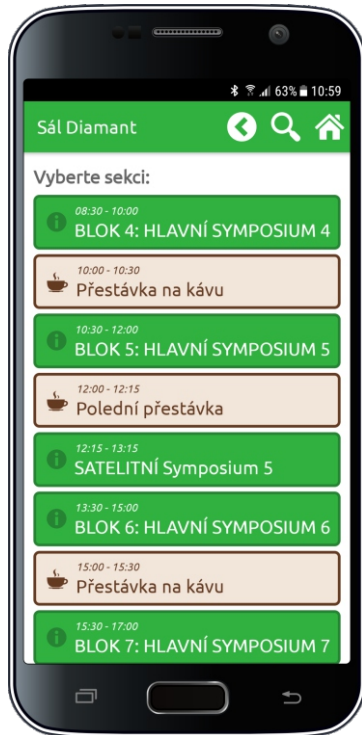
63% 10:59

Sál Diamant

Vyberte sekci:

08:30 - 10:00
BLOK 4: HLAVNÍ SYMPOSIUM 4

10:00 - 10:30
Přestávka na kávu

10:30 - 12:00
BLOK 5: HLAVNÍ SYMPOSIUM 5

12:00 - 12:15
Polední přestávka

12:15 - 13:15
SATELITNÍ Symposium 5

13:30 - 15:00
BLOK 6: HLAVNÍ SYMPOSIUM 6

15:00 - 15:30
Přestávka na kávu

15:30 - 17:00
BLOK 7: HLAVNÍ SYMPOSIUM 7